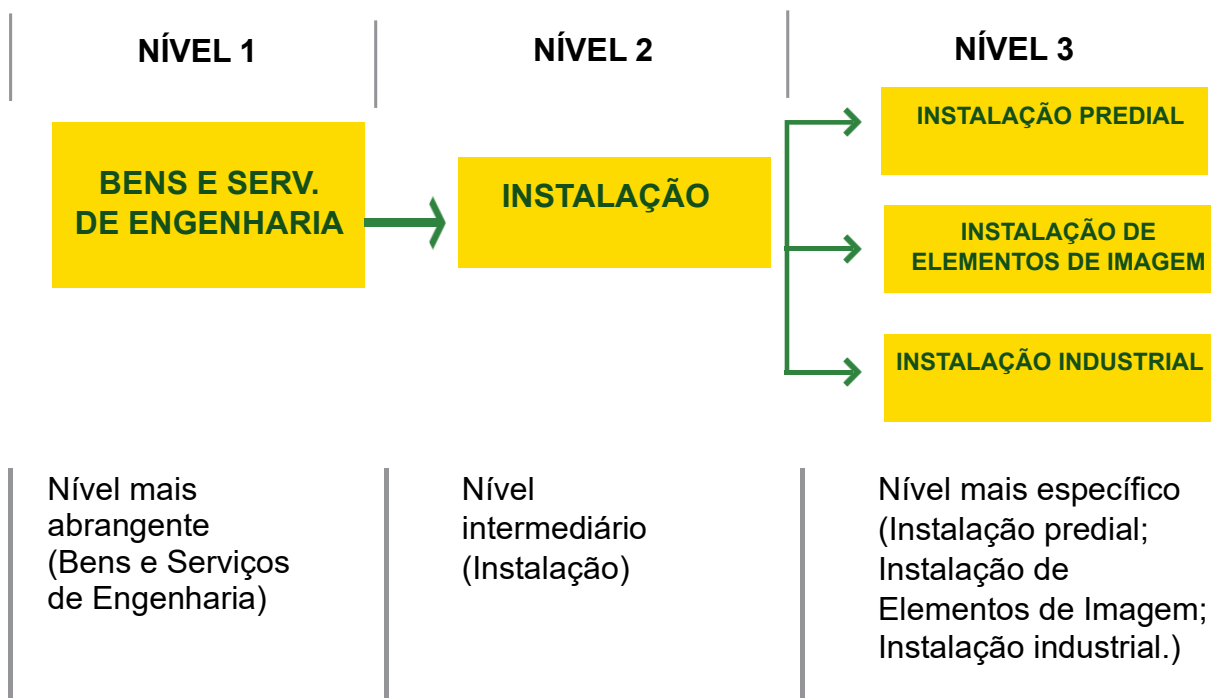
NÍVEL 1

NÍVEL 2

NÍVEL 3

BENS E SERV. DE ENGENHARIA

INSTALAÇÃO

INSTALAÇÃO PREDIAL

INSTALAÇÃO DE ELEMENTOS DE IMAGEM

INSTALAÇÃO INDUSTRIAL

Nível mais abrangente (Bens e Serviços de Engenharia)

Nível intermediário (Instalação)

Nível mais específico (Instalação predial; Instalação de Elementos de Imagem; Instalação industrial.)